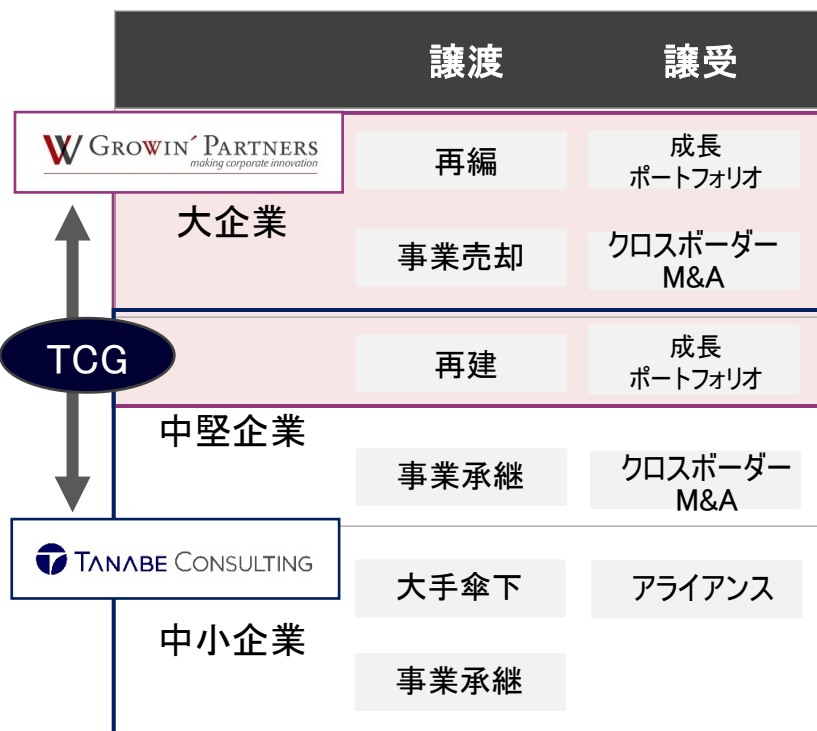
譲渡 譲受

GROWIN' PARTNERS
making corporate innovation

大企業

| 譲渡 | 譲受 |
|---|---|
| 再編 | 成長ポートフォリオ |
| 事業売却 | クロスボーダーM&A |
| 再建 | 成長ポートフォリオ |

TCG

中堅企業

| 譲渡 | 譲受 |
|---|---|
| 事業承継 | クロスボーダーM&A |

TANABE CONSULTING

中小企業

| 譲渡 | 譲受 |
|---|---|
| 大手傘下 | アライアンス |
| 事業承継 | |